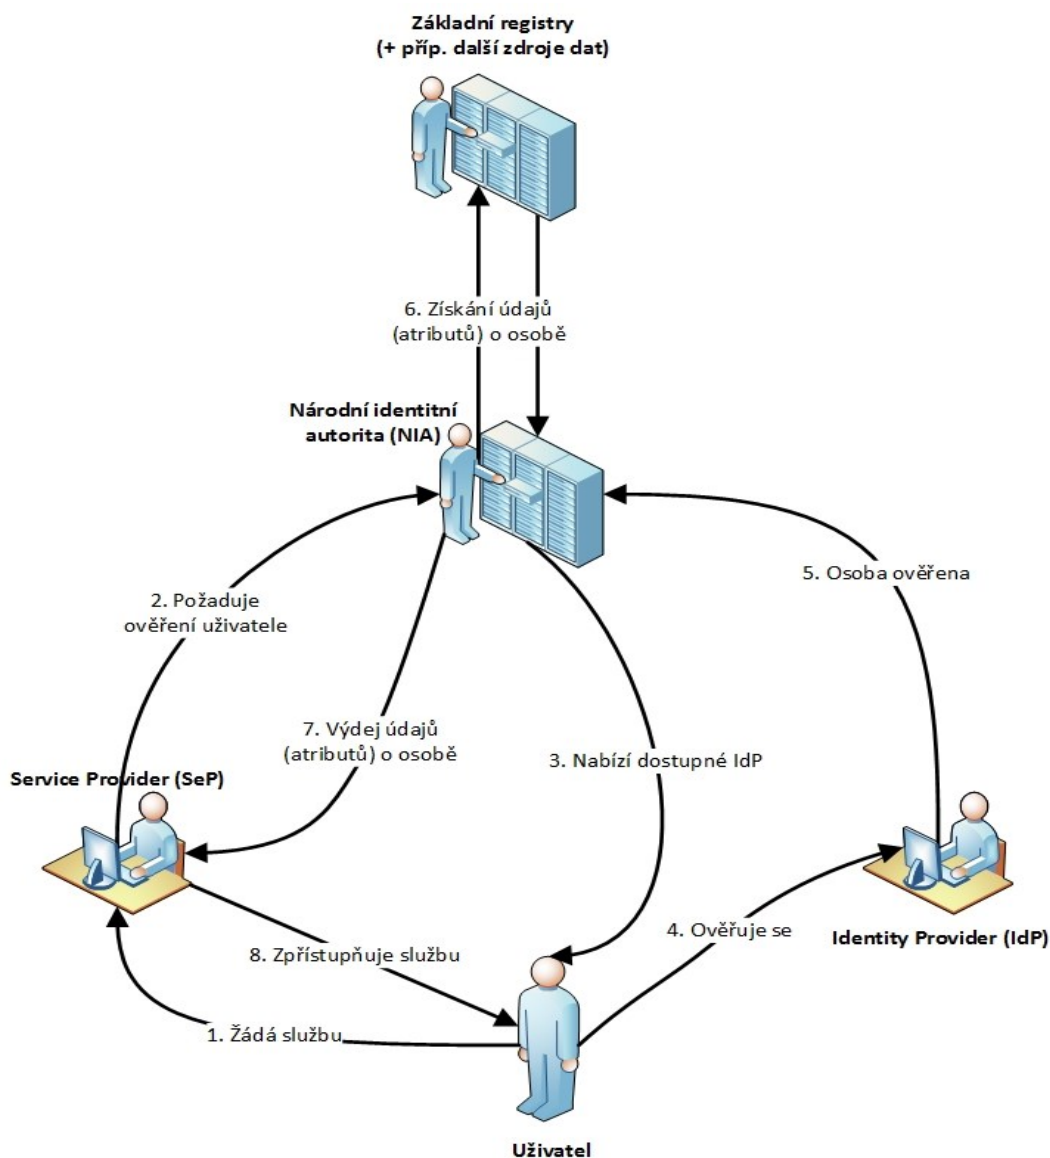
Základní registry
(+ příp. další zdroje dat)

6. Získání údajů (atributů) o osobě

Národní identitní autorita (NIA)

5. Osoba ověřena

2. Požaduje ověření uživatele

7. Výdej údajů (atributů) o osobě

3. Nabízí dostupné IdP

Service Provider (SeP)

Identity Provider (IdP)

4. Ověřuje se

8. Zpřístupňuje službu

1. Žádá službu

Uživatel